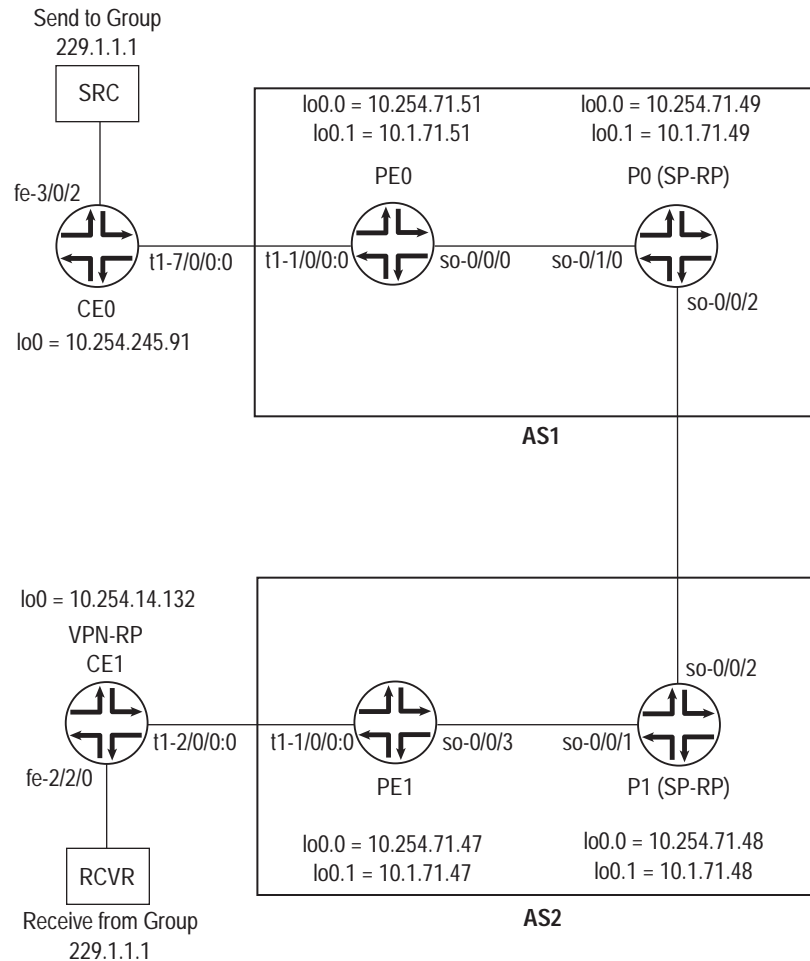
Send to Group
229.1.1.1

SRC

lo0.0 = 10.254.71.51
lo0.1 = 10.1.71.51

lo0.0 = 10.254.71.49
lo0.1 = 10.1.71.49

fe-3/0/2

PE0

P0 (SP-RP)

t1-7/0/0:0

t1-1/0/0:0

so-0/0/0

so-0/1/0

CE0

so-0/0/2

lo0 = 10.254.245.91

AS1

lo0 = 10.254.14.132

VPN-RP
CE1

so-0/0/2

t1-2/0/0:0

t1-1/0/0:0

so-0/0/3

so-0/0/1

fe-2/2/0

PE1

P1 (SP-RP)

lo0.0 = 10.254.71.47
lo0.1 = 10.1.71.47

lo0.0 = 10.254.71.48
lo0.1 = 10.1.71.48

RCVR

Receive from Group
229.1.1.1

AS2